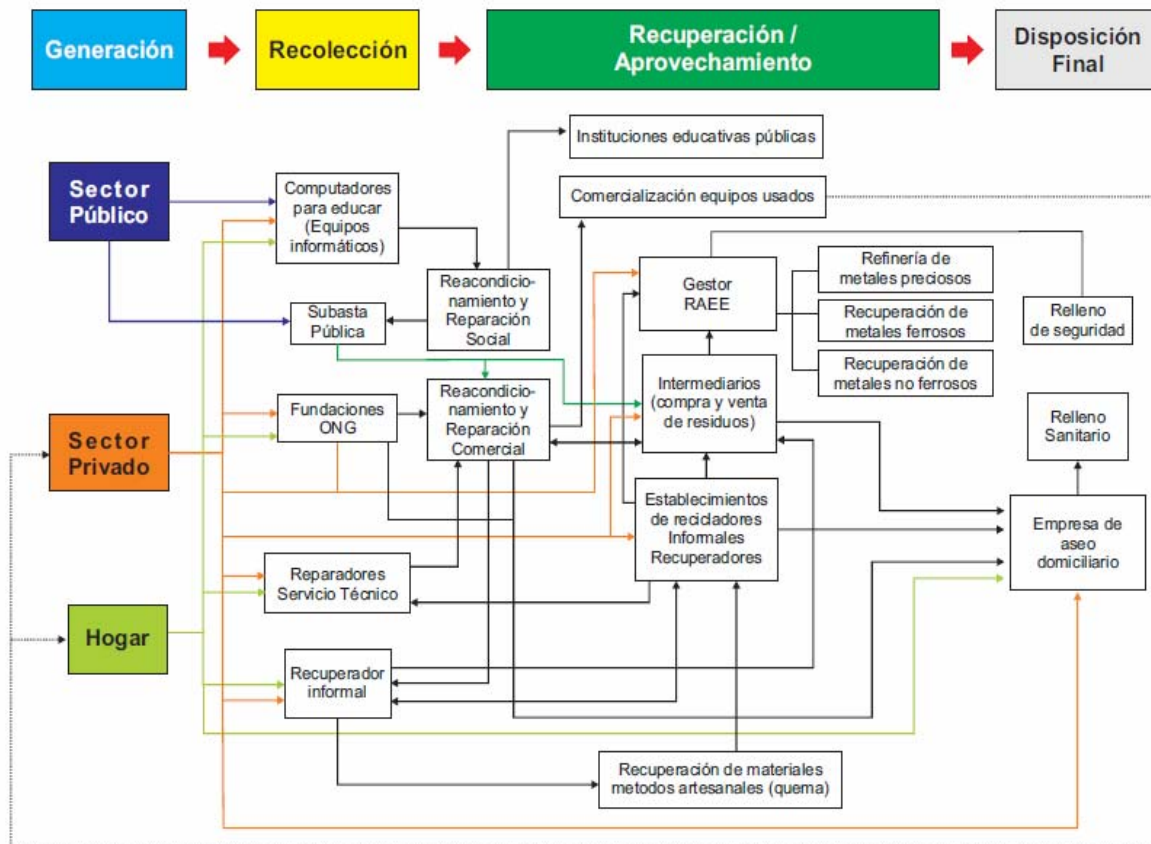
Generación

Recolección

Recuperación / Aprovechamiento

Disposición Final

Instituciones educativas públicas

Sector Público

Computadores para educar (Equipos informáticos)

Comercialización equipos usados

Reacondicionamiento y Reparación Social

Gestor RAEE

Refinería de metales preciosos

Recuperación de metales ferrosos

Recuperación de metales no ferrosos

Relleno de seguridad

Subasta Pública

Reacondicionamiento y Reparación Comercial

Intermediarios (compra y venta de residuos)

Relleno Sanitario

Sector Privado

Fundaciones ONG

Establecimientos de recicladores Informales Recuperadores

Empresa de aseo domiciliario

Reparadores Servicio Técnico

Hogar

Recuperador informal

Recuperación de materiales metodos artesanales (quema)